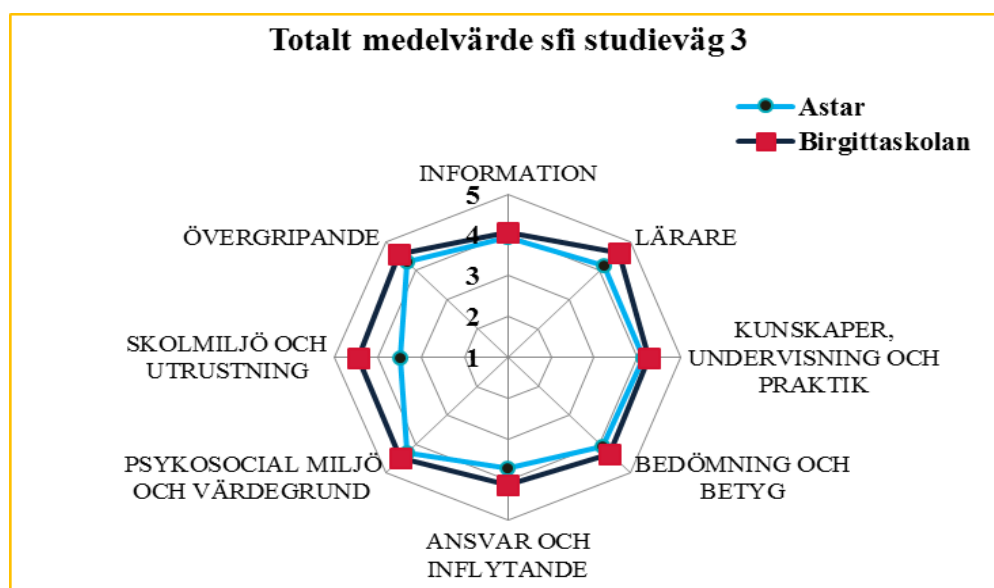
Totalt medelvärde sfi studieväg 3

Astar
Birgittaskolan

INFORMATION
5
4
3
2
1
LÄRARE
KUNSKAPER, UNDERVISNING OCH PRAKTIK
BEDÖMNING OCH BETYG
ANSVAR OCH INFLYTANDE
PSYKOSOCIAL MILJÖ OCH VÄRDEGRUND
SKOLMILJÖ OCH UTRUSTNING
ÖVERGRIPANDE